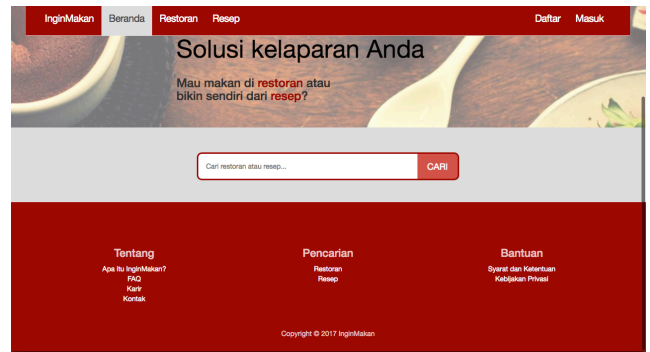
InginMakan Beranda Restoran Resep Daftar Masuk

Solusi kelaparan Anda

Mau makan di restoran atau bikin sendiri dari resep?

Cari restoran atau resep... CARI

Tentang
Apa itu InginMakan?
FAQ
Karir
Kontak

Pencarian
Restoran
Resep

Bantuan
Syarat dan Ketentuan
Kebijakan Privasi

Copyright © 2017 InginMakan